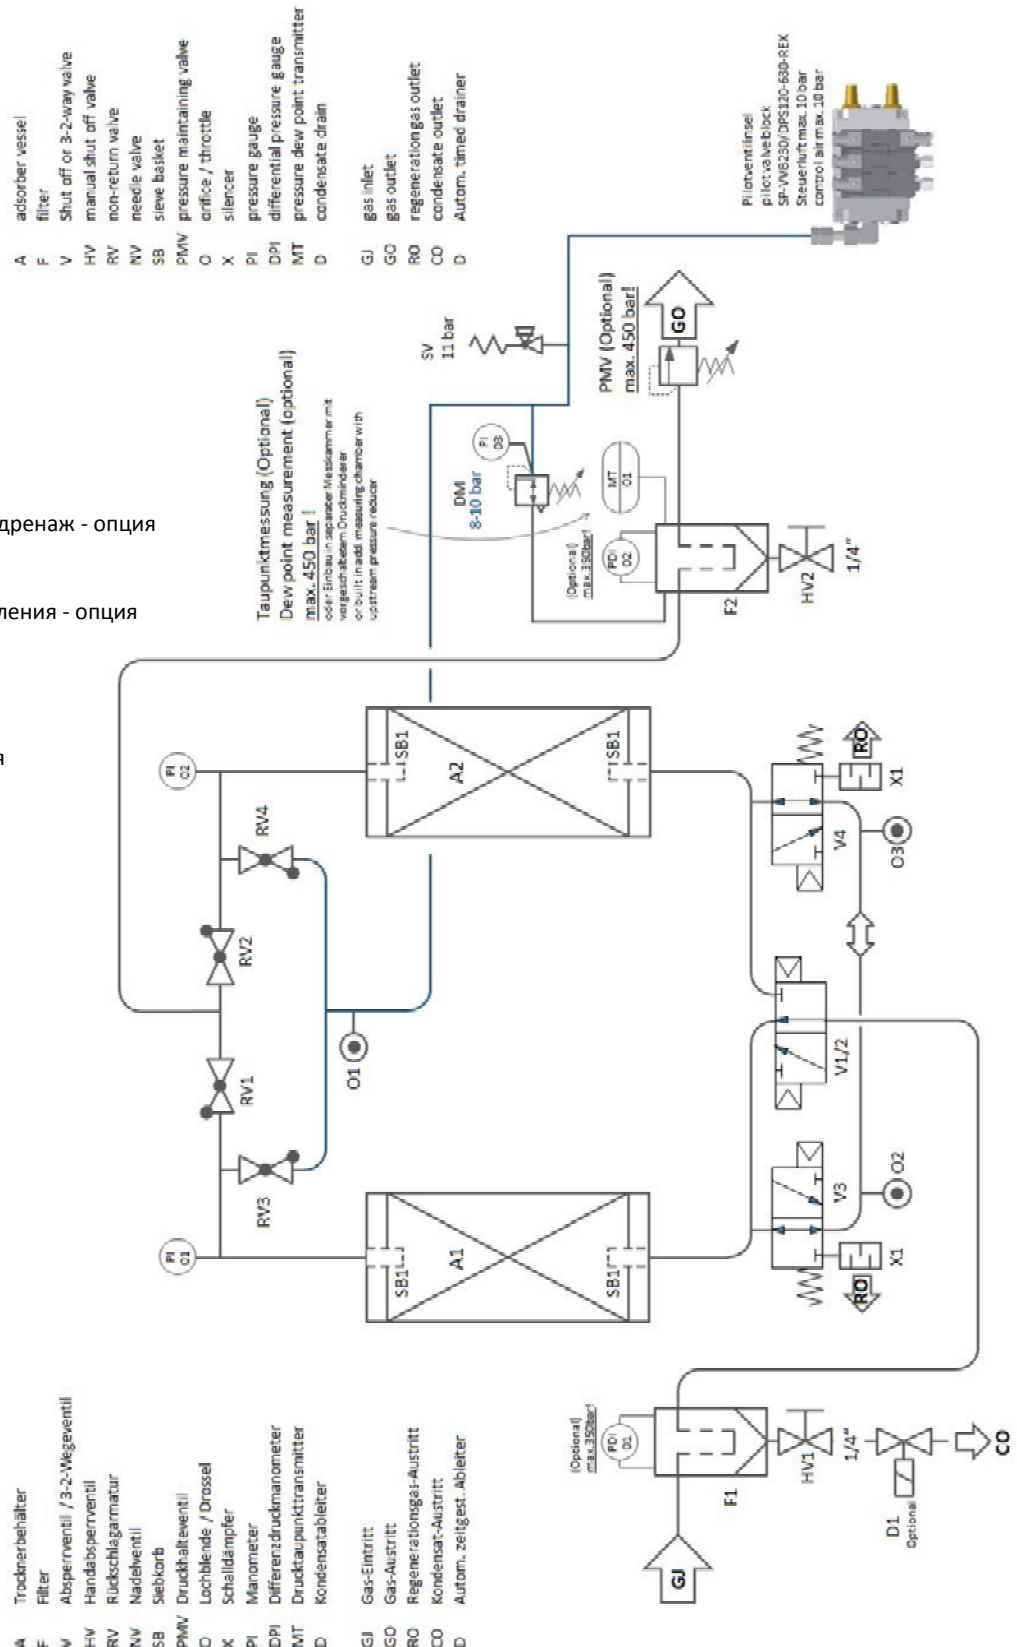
A adsorber vessel
F filter
V Shut off or 3-2-way valve
HV manual shut off valve
RV non-return valve
NV needle valve
SB sieve basket
PMV pressure maintaining valve
O orifice / throttle
X silencer
PI pressure gauge
DPI differential pressure gauge
MT pressure dew point transmitter
D condensate drain

GJ gas inlet
GO gas outlet
RO regeneration gas outlet
CO condensate outlet
D Autom. timed drainer

Pilotventilinsel
pilot valve block
SP-VNB230/DPS120-630-REX
Steuerluft max. 10 bar
control air max. 10 bar

SV 11 bar

GO

PMV (Optional) max. 450 bar!

Taupunktmessung (Optional)
Dew point measurement (optional)
max. 450 bar!
oder Einbau in separater Messkammer mit vorgeschaltetem Druckminderer
or built in addl measuring chamber with upstream pressure reducer

DM 8-10 bar

PI 03

MT 01

(Optional) max. 350bar!

PDI 02

F2

HV2

1/4"

дренаж - опция

ления - опция

я

PI 02

RV4

RV2

RV1

RV3

PI 01

O1

SB1

A2

SB1

SB1

A1

SB1

RO

X1

V4

O3

V1/2

V3

O2

X1

RO

(Optional) max. 350bar!

PDI 01

F1

HV1

1/4"

D1 Optional

CO

GJ

A Trocknerbehälter
F Filter
V Absperrventil / 3-2-Wegeventil
HV Handabsperrventil
RV Rückschlagarmatur
NV Nadelventil
SB Siebkorb
PMV Druckhalteventil
O Lochblende / Drossel
X Schalldämpfer
PI Manometer
DPI Differenzdruckmanometer
MT Drucktaupunkttransmitter
D Kondensatableiter

GJ Gas-Eintritt
GO Gas-Austritt
RO Regenerationsgas-Austritt
CO Kondensat-Austritt
D Autom. zeitgest. Ableiter